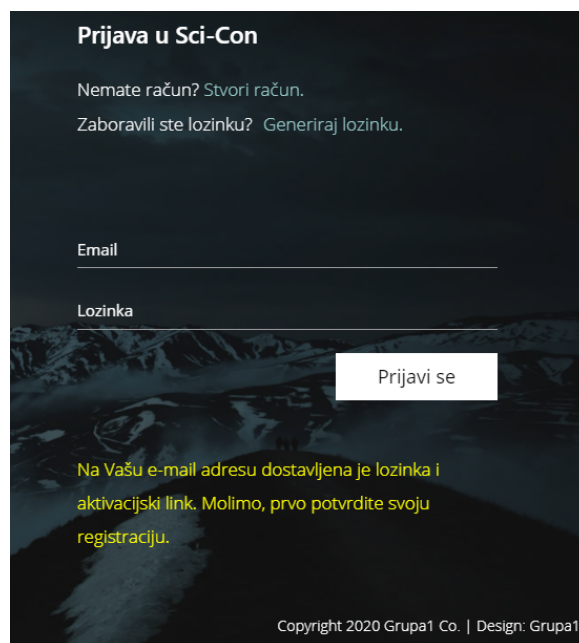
Prijava u Sci-Con

Nemate račun? Stvori račun.

Zaboravili ste lozinku? Generiraj lozinku.

Email

Lozinka

Prijavi se

Na Vašu e-mail adresu dostavljena je lozinka i aktivacijski link. Molimo, prvo potvrdite svoju registraciju.

Copyright 2020 Grupa1 Co. | Design: Grupa1